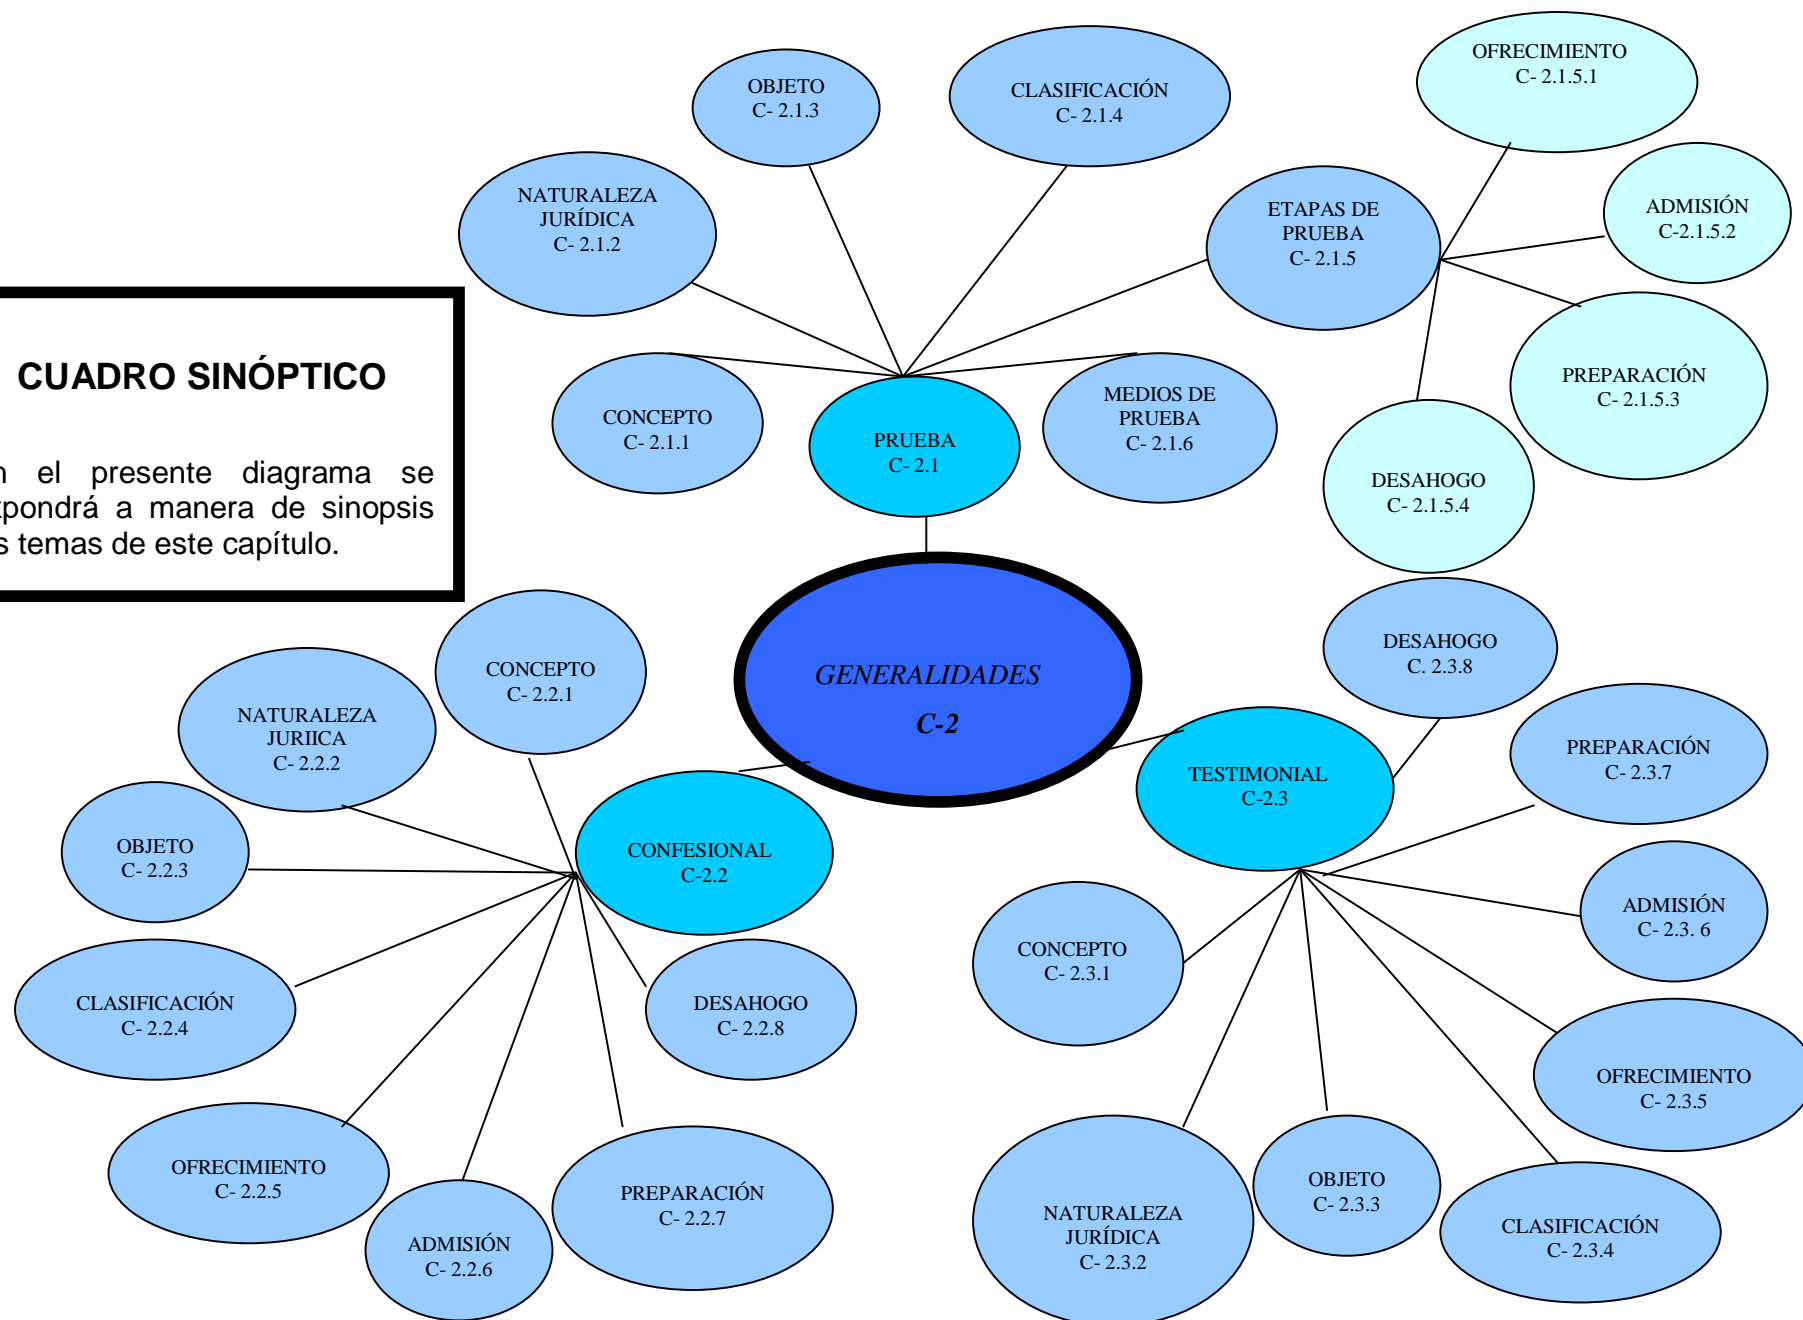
CUADRO SINÓPTICO

n el presente diagrama se xpondrá a manera de sinopsis s temas de este capítulo.

OBJETO
C- 2.1.3

CLASIFICACIÓN
C- 2.1.4

OFRECIMIENTO
C- 2.1.5.1

NATURALEZA JURÍDICA
C- 2.1.2

ETAPAS DE PRUEBA
C- 2.1.5

ADMISIÓN
C-2.1.5.2

PREPARACIÓN
C- 2.1.5.3

CONCEPTO
C- 2.1.1

PRUEBA
C- 2.1

MEDIOS DE PRUEBA
C- 2.1.6

DESAHOGO
C- 2.1.5.4

GENERALIDADES
C-2

DESAHOGO
C. 2.3.8

CONCEPTO
C- 2.2.1

NATURALEZA JURIICA
C- 2.2.2

PREPARACIÓN
C- 2.3.7

TESTIMONIAL
C-2.3

CONFESIONAL
C-2.2

OBJETO
C- 2.2.3

ADMISIÓN
C- 2.3. 6

CONCEPTO
C- 2.3.1

CLASIFICACIÓN
C- 2.2.4

DESAHOGO
C- 2.2.8

OFRECIMIENTO
C- 2.3.5

OFRECIMIENTO
C- 2.2.5

PREPARACIÓN
C- 2.2.7

OBJETO
C- 2.3.3

NATURALEZA JURÍDICA
C- 2.3.2

CLASIFICACIÓN
C- 2.3.4

ADMISIÓN
C- 2.2.6